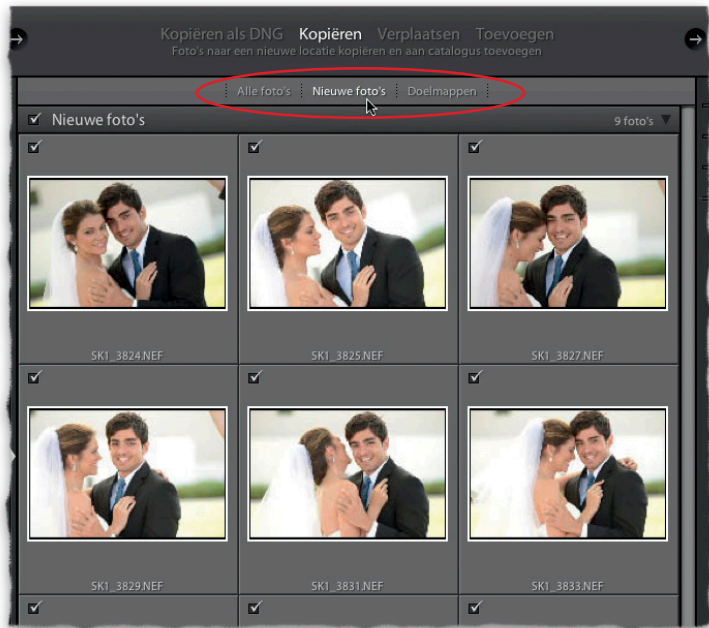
Kopiëren als DNG Kopiëren Verplaatsen Toevoegen
Foto's naar een nieuwe locatie kopiëren en aan catalogus toevoegen

Alle foto's Nieuwe foto's Doelmappen

Nieuwe foto's 9 foto's

SK1_3824.NEF
SK1_3825.NEF
SK1_3827.NEF
SK1_3829.NEF
SK1_3831.NEF
SK1_3833.NEF